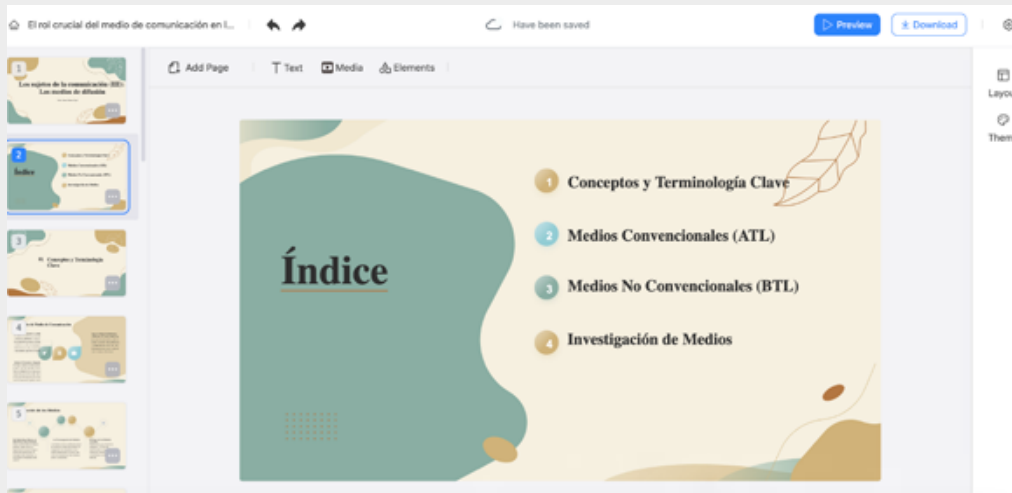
El rol crucial del medio de comunicación en l...

Have been saved

Preview

Download

Add Page

Text

Media

Elements

Layou

Them

1

Los sujetos de la comunicación (III): Los medios de difusión

2

Índice

3

01 Conceptos y Terminología Clave

4

5

Índice

1 Conceptos y Terminología Clave

2 Medios Convencionales (ATL)

3 Medios No Convencionales (BTL)

4 Investigación de Medios